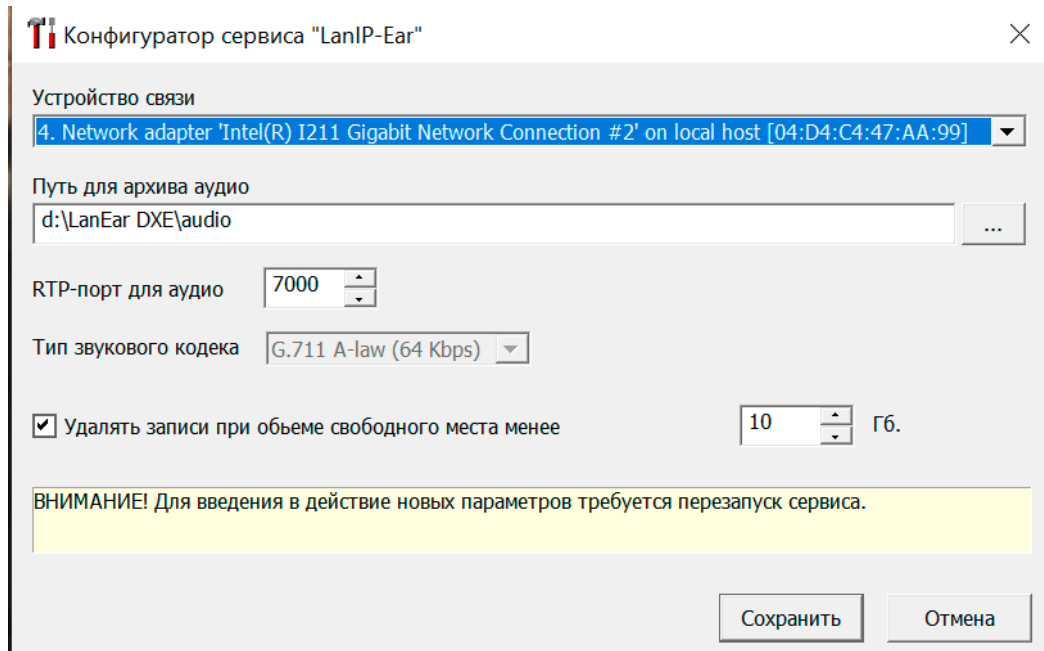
Конфигуратор сервиса "LanIP-Ear"

Устройство связи
4. Network adapter 'Intel(R) I211 Gigabit Network Connection #2' on local host [04:D4:C4:47:AA:99]

Путь для архива аудио
d:\LanEar DXE\audio
...

RTP-порт для аудио 7000

Тип звукового кодека G.711 A-law (64 Kbps)

Удалять записи при обьеме свободного места менее 10 Гб.

ВНИМАНИЕ! Для введения в действие новых параметров требуется перезапуск сервиса.

Сохранить Отмена